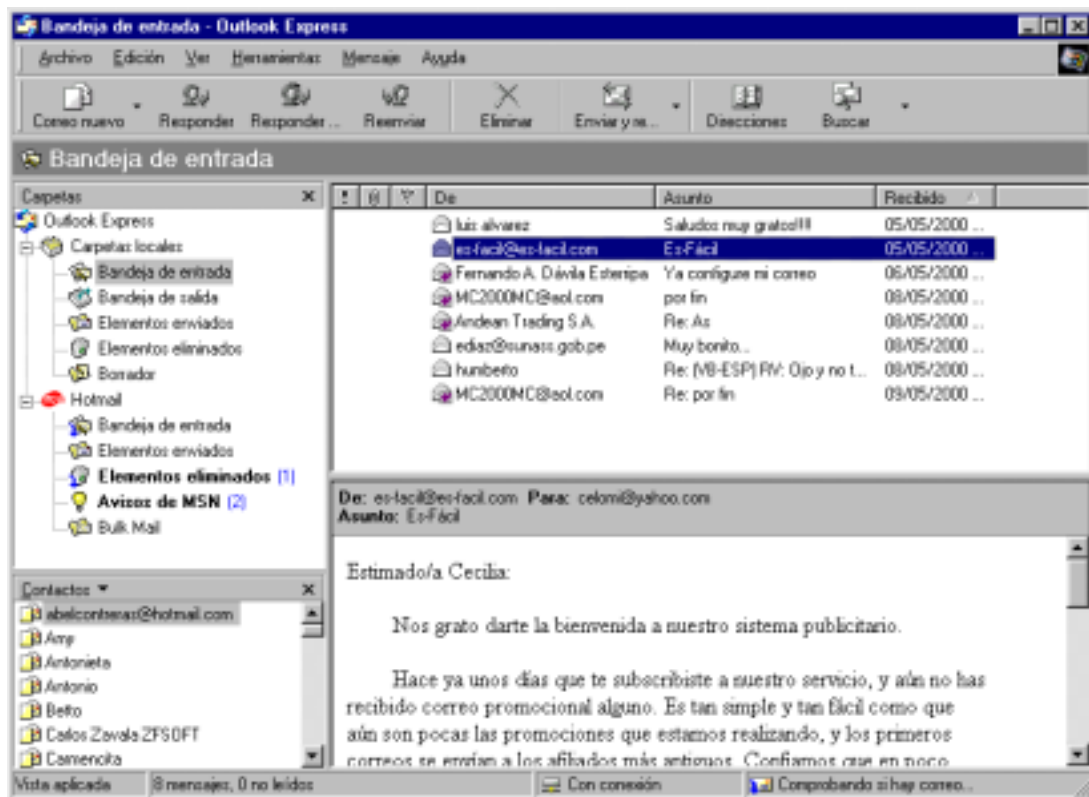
Bandeja de entrada - Outlook Express

Archivo Edición Ver Herramientas Mensaje Ayuda

Correo nuevo Responder Responder ... Reenviar Eliminar Enviar y re... Direcciones Buscar

Bandeja de entrada

Carpetas

Outlook Express
Carpetas locales
Bandeja de entrada
Bandeja de salida
Elementos enviados
Elementos eliminados
Borrador
Hotmail
Bandeja de entrada
Elementos enviados
Elementos eliminados (1)
Avisos de MSN (2)
Bulk Mail

| ! | | | De | Asunto | Recibido |
|---|---|---|---|---|---|
| | | | luis alvarez | Saludos muy gratos!!! | 05/05/2000 ... |
| | | | es-facil@es-facil.com | Es-Fácil | 05/05/2000 ... |
| | | | Fernando A. Dávila Esteripa | Ya configure mi correo | 06/05/2000 ... |
| | | | MC2000MC@aol.com | por fin | 08/05/2000 ... |
| | | | Andean Trading S.A. | Re: As | 08/05/2000 ... |
| | | | ediaz@sunass.gob.pe | Muy bonito... | 08/05/2000 ... |
| | | | humberto | Re: [VB-ESP] RV: Ojo y no t... | 08/05/2000 ... |
| | | | MC2000MC@aol.com | Re: por fin | 09/05/2000 ... |

De: es-facil@es-facil.com Para: celomi@yahoo.com
Asunto: Es-Fácil

Estimado/a Cecilia:

Nos grato darte la bienvenida a nuestro sistema publicitario.

Hace ya unos dias que te subscribiste a nuestro servicio, y aún no has recibido correo promocional alguno. Es tan simple y tan fácil como que aún son pocas las promociones que estamos realizando, y los primeros correos se envían a los afiliados más antiguos. Confiamos que en poco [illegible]

Contactos
abelcontreras@hotmail.com
Amp
Antonieta
Antonio
Betto
Carlos Zavala ZFSOFT
Carmencita

Vista aplicada 8 mensajes, 0 no leídos Con conexión Comprobando si hay correo...